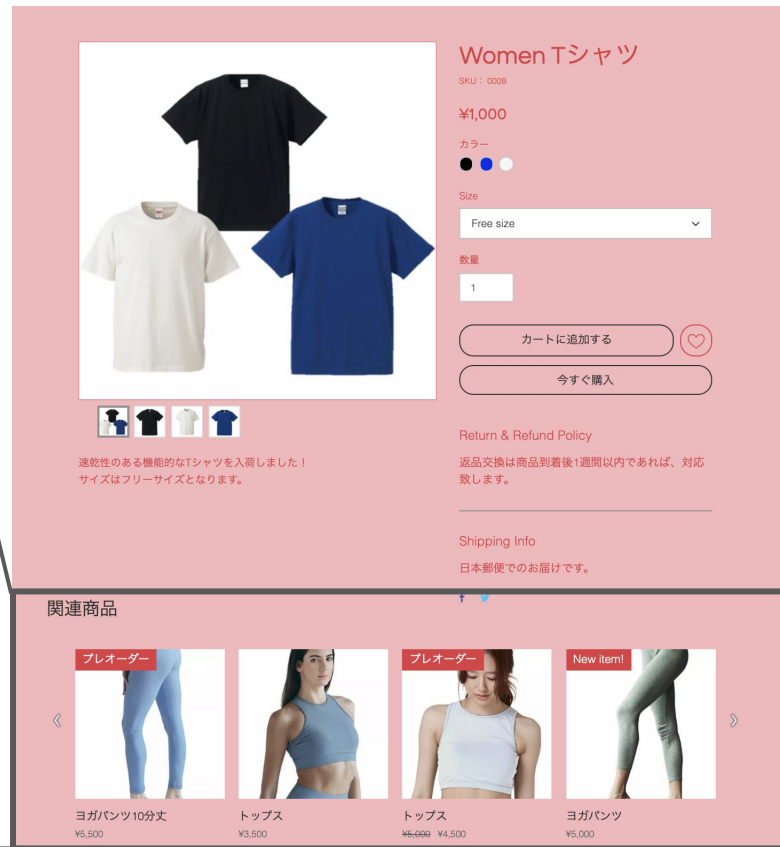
Women Tシャツ

SKU： 0009

¥1,000

カラー

Size

Free size

数量

1

カートに追加する

今すぐ購入

速乾性のある機能的なTシャツを入荷しました！
サイズはフリーサイズとなります。

Return & Refund Policy

返品交換は商品到着後1週間以内であれば、対応致します。

Shipping Info

日本郵便でのお届けです。

関連商品

プレオーダー

ヨガパンツ10分丈
¥5,500

トップス
¥3,500

プレオーダー

トップス
~~¥5,000~~ ¥4,500

New item!

ヨガパンツ
¥5,000